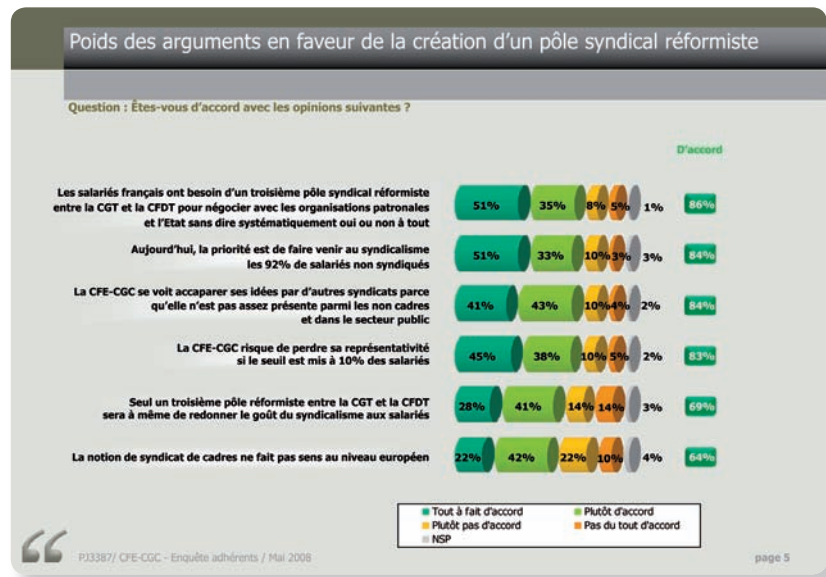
Poids des arguments en faveur de la création d'un pôle syndical réformiste

Question : Êtes-vous d'accord avec les opinions suivantes ?

D'accord

| | Tout à fait d'accord | Plutôt d'accord | Plutôt pas d'accord | Pas du tout d'accord | NSP | D'accord |
|---|---|---|---|---|---|---|
| Les salariés français ont besoin d'un troisième pôle syndical réformiste entre la CGT et la CFDT pour négocier avec les organisations patronales et l'Etat sans dire systématiquement oui ou non à tout | 51% | 35% | 8% | 5% | 1% | 86% |
| Aujourd'hui, la priorité est de faire venir au syndicalisme les 92% de salariés non syndiqués | 51% | 33% | 10% | 3% | 3% | 84% |
| La CFE-CGC se voit accaparer ses idées par d'autres syndicats parce qu'elle n'est pas assez présente parmi les non cadres et dans le secteur public | 41% | 43% | 10% | 4% | 2% | 84% |
| La CFE-CGC risque de perdre sa représentativité si le seuil est mis à 10% des salariés | 45% | 38% | 10% | 5% | 2% | 83% |
| Seul un troisième pôle réformiste entre la CGT et la CFDT sera à même de redonner le goût du syndicalisme aux salariés | 28% | 41% | 14% | 14% | 3% | 69% |
| La notion de syndicat de cadres ne fait pas sens au niveau européen | 22% | 42% | 22% | 10% | 4% | 64% |

Tout à fait d'accord
Plutôt d'accord
Plutôt pas d'accord
Pas du tout d'accord
NSP

PJ3387/ CFE-CGC - Enquête adhérents / Mai 2008

page 5